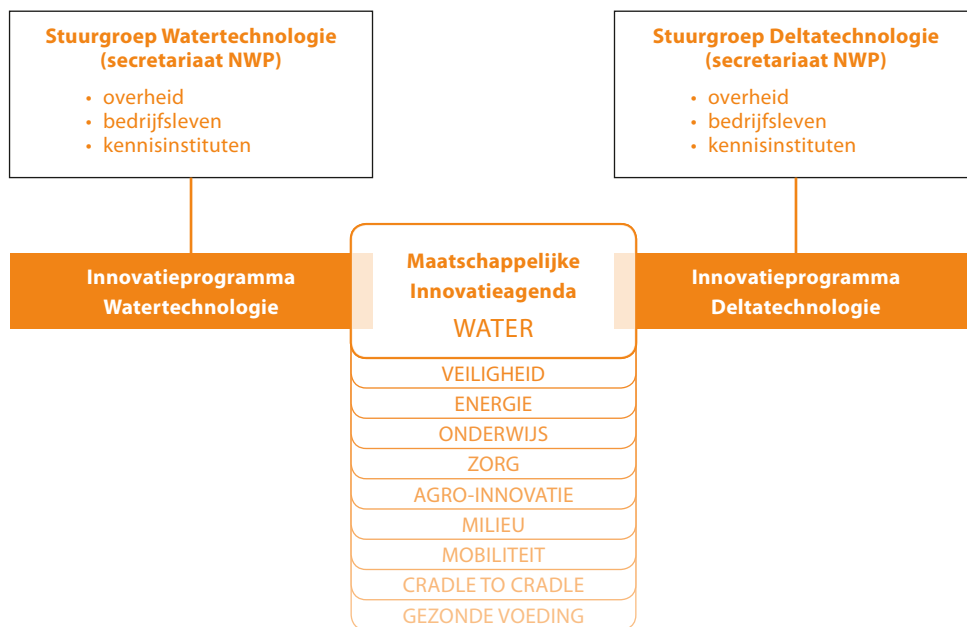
Stuurgroep Watertechnologie (secretariaat NWP)
• overheid
• bedrijfsleven
• kennisinstituten

Stuurgroep Deltatechnologie (secretariaat NWP)
• overheid
• bedrijfsleven
• kennisinstituten

Innovatieprogramma Watertechnologie

Maatschappelijke Innovatieagenda
WATER

Innovatieprogramma Deltatechnologie

VEILIGHEID
ENERGIE
ONDERWIJS
ZORG
AGRO-INNOVATIE
MILIEU
MOBILITEIT
CRADLE TO CRADLE
GEZONDE VOEDING